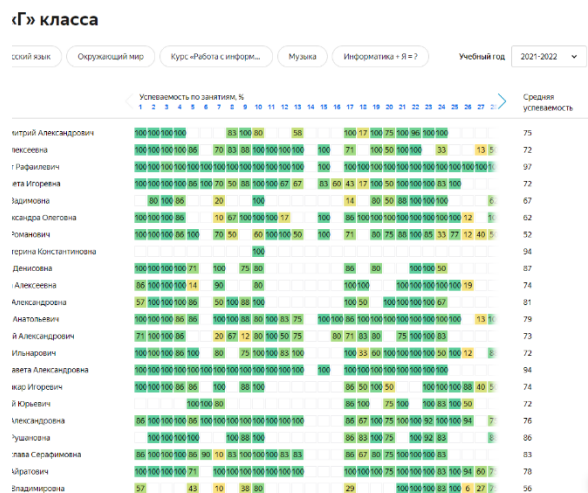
«Г» класса

сский язык | Окружающий мир | Курс «Работа с информ... | Музыка | Информатика + Я = ?

Учебный год 2021-2022

Успеваемость по занятиям, %
1 2 3 4 5 6 7 8 9 10 11 12 13 14 15 16 17 18 19 20 21 22 23 24 25 26 27 28

Средняя успеваемость

| | | |
|---|---|---|
| митрий Александрович | 100 100 100 100 100 83 100 100 80 58 100 17 100 75 100 96 100 100 | 75 |
| ексеевна | 100 100 100 100 86 70 83 88 100 100 100 100 100 71 100 50 100 33 13 5 | 72 |
| Рафаилевич | 100 100 100 100 100 100 100 100 100 100 100 100 100 100 100 100 100 100 100 100 100 100 100 100 100 | 97 |
| ета Игоревна | 100 100 100 100 86 100 70 50 88 100 100 67 67 83 60 43 17 100 50 100 100 100 100 | 72 |
| Вадимовна | 80 100 86 20 100 14 80 50 88 100 100 100 6 | 67 |
| ксандра Олеговна | 100 100 100 100 86 10 67 100 100 100 17 86 100 100 50 100 100 100 100 12 1 | 62 |
| Романович | 100 100 100 100 86 70 50 60 100 100 50 100 71 80 75 88 100 85 33 77 12 40 5 | 52 |
| терина Константиновна | 100 | 94 |
| Денисовна | 100 100 100 100 75 80 86 80 100 100 50 | 87 |
| Алексеевна | 86 100 100 100 14 90 80 100 100 100 100 100 100 100 19 | 74 |
| Александровна | 57 100 100 100 86 50 100 88 100 100 50 100 100 100 67 | 81 |
| Анатольевич | 100 100 100 100 86 100 100 100 80 100 83 75 100 80 100 100 100 100 100 100 100 13 1 | 79 |
| й Александрович | 71 100 100 86 20 67 12 80 100 75 80 71 83 80 75 100 83 100 | 73 |
| Ильнарович | 100 100 100 100 86 8 75 100 100 83 100 100 33 60 100 100 100 50 100 12 8 | 72 |
| авета Алексеевна | 100 100 100 100 100 100 100 100 100 100 100 100 100 100 100 100 100 100 100 100 100 | 94 |
| кар Игоревич | 100 100 100 86 86 100 88 100 86 50 100 50 | 74 |
| й Юрьевич | 100 80 86 100 75 100 100 100 | 72 |
| Александровна | 86 100 100 100 86 100 100 100 100 100 100 100 86 67 100 75 100 92 100 100 7 | 76 |
| Рушановна | 100 100 100 100 100 88 100 86 83 100 75 100 92 83 8 | 86 |
| слава Серафимовна | 86 100 100 100 86 100 100 100 100 100 100 100 86 100 100 100 100 100 100 100 100 | 83 |
| Айратович | 100 100 100 100 71 100 100 100 100 100 100 100 100 100 100 100 100 100 100 7 | 78 |
| Владимировна | 57 43 10 38 80 29 100 100 100 100 88 6 27 | 56 |